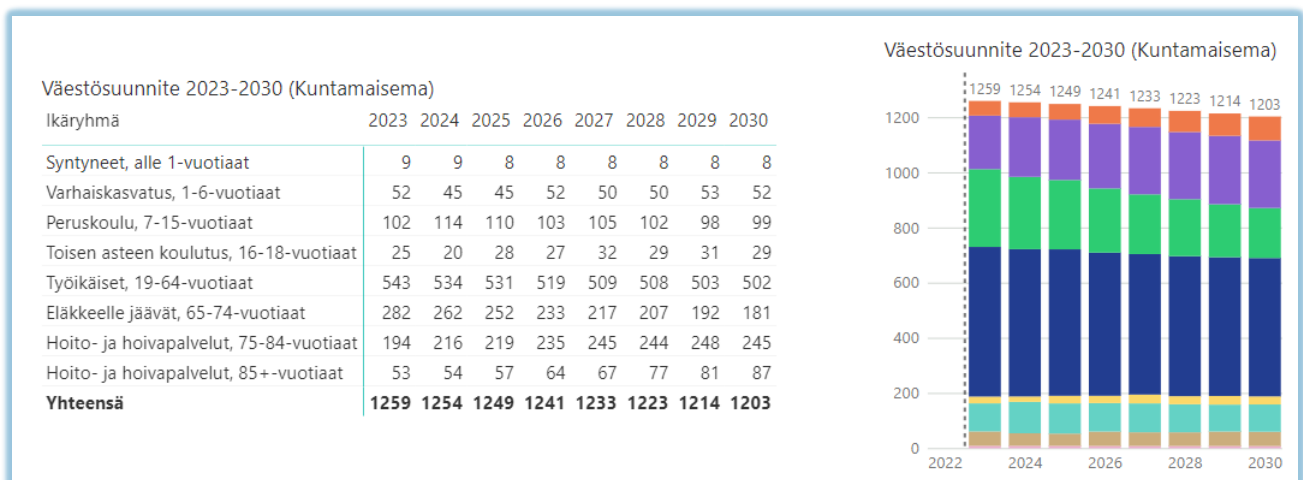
Väestösuunnite 2023-2030 (Kuntamaisema)

| Ikäryhmä | 2023 | 2024 | 2025 | 2026 | 2027 | 2028 | 2029 | 2030 |
|---|---|---|---|---|---|---|---|---|
| Syntyneet, alle 1-vuotiaat | 9 | 9 | 8 | 8 | 8 | 8 | 8 | 8 |
| Varhaiskasvatus, 1-6-vuotiaat | 52 | 45 | 45 | 52 | 50 | 50 | 53 | 52 |
| Peruskoulu, 7-15-vuotiaat | 102 | 114 | 110 | 103 | 105 | 102 | 98 | 99 |
| Toisen asteen koulutus, 16-18-vuotiaat | 25 | 20 | 28 | 27 | 32 | 29 | 31 | 29 |
| Työikäiset, 19-64-vuotiaat | 543 | 534 | 531 | 519 | 509 | 508 | 503 | 502 |
| Eläkkeelle jäävät, 65-74-vuotiaat | 282 | 262 | 252 | 233 | 217 | 207 | 192 | 181 |
| Hoito- ja hoivapalvelut, 75-84-vuotiaat | 194 | 216 | 219 | 235 | 245 | 244 | 248 | 245 |
| Hoito- ja hoivapalvelut, 85+-vuotiaat | 53 | 54 | 57 | 64 | 67 | 77 | 81 | 87 |
| **Yhteensä** | **1259** | **1254** | **1249** | **1241** | **1233** | **1223** | **1214** | **1203** |

Väestösuunnite 2023-2030 (Kuntamaisema)

1259 1254 1249 1241 1233 1223 1214 1203

1200
1000
800
600
400
200
0

2022 2024 2026 2028 2030